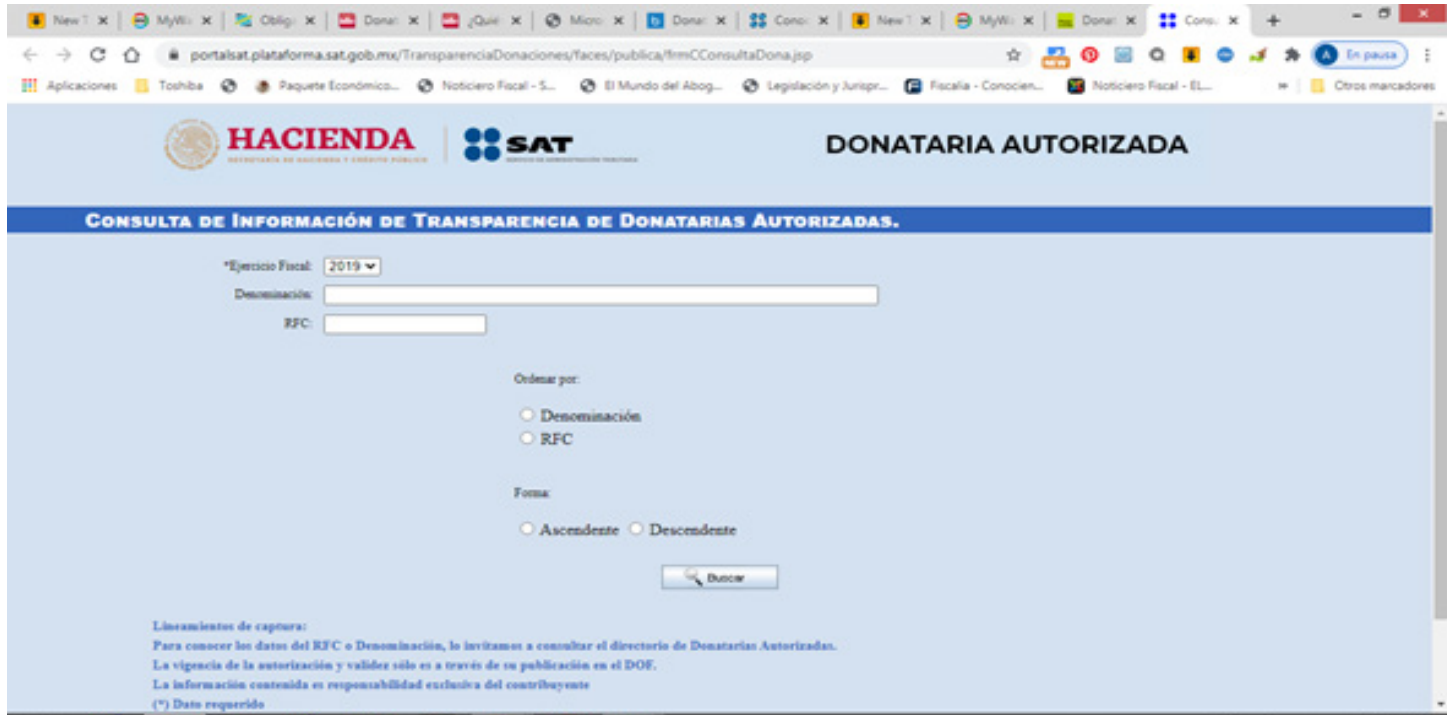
New T × MyWi × Obliga × Donat × ¿Quié × Micro × Donat × Conoc × New T × MyWi × Donat × Cono ×

portalsat.plataforma.sat.gob.mx/TransparenciaDonaciones/faces/publica/frmCConsultaDona.jsp

En pausa

Aplicaciones Toshiba Paquete Económico... Noticiero Fiscal - S... El Mundo del Abog... Legislación y Jurispr... Fiscalia - Conocien... Noticiero Fiscal - EL... Otros marcadores

HACIENDA
SECRETARÍA DE HACIENDA Y CRÉDITO PÚBLICO

SAT
SERVICIO DE ADMINISTRACIÓN TRIBUTARIA

DONATARIA AUTORIZADA

Consulta de Información de Transparencia de Donatarias Autorizadas.

*Ejercicio Fiscal: 2019

Denominación:

RFC:

Ordenar por:

Denominación

RFC

Forma:

Ascendente Descendente

Buscar

Lineamientos de captura:
Para conocer los datos del RFC o Denominación, lo invitamos a consultar el directorio de Donatarias Autorizadas.
La vigencia de la autorización y validez sólo es a través de su publicación en el DOF.
La información contenida es responsabilidad exclusiva del contribuyente
(*) Dato requerido